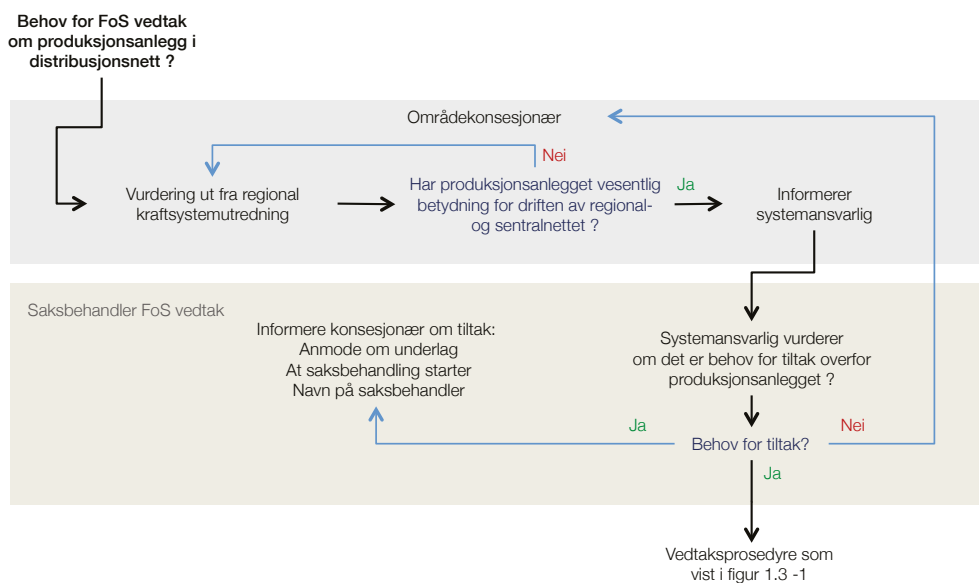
Behov for FoS vedtak om produksjonsanlegg i distribusjonsnett ?

Områdekonsesjonær

Nei

Vurdering ut fra regional kraftsystemutredning

Har produksjonsanlegget vesentlig betydning for driften av regional- og sentralnettet ?

Ja

Informerer systemansvarlig

Saksbehandler FoS vedtak

Informere konsesjonær om tiltak:
Anmode om underlag
At saksbehandling starter
Navn på saksbehandler

Systemansvarlig vurderer om det er behov for tiltak overfor produksjonsanlegget ?

Ja

Behov for tiltak?

Nei

Ja

Vedtaksprosedyre som vist i figur 1.3 -1